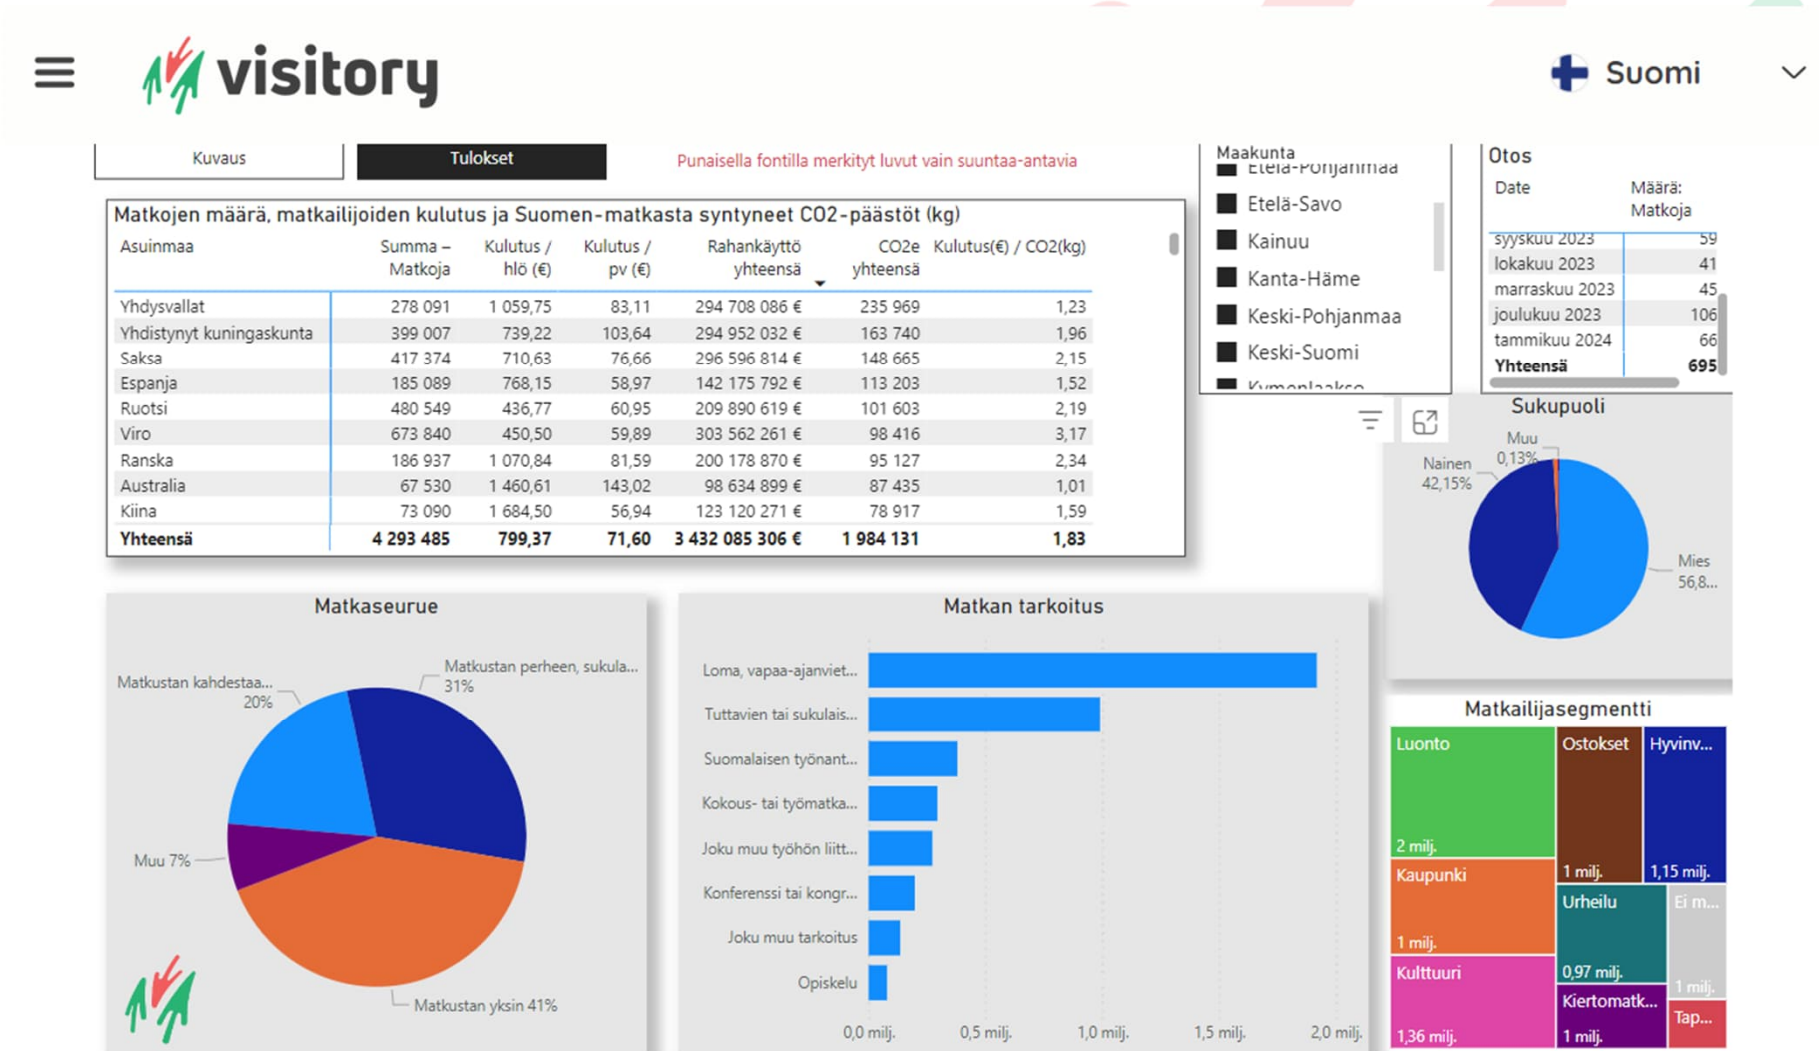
visitory

Suomi

Kuvaus | Tulokset

Punaisella fontilla merkityt luvut vain suuntaa-antavia

Matkojen määrä, matkailijoiden kulutus ja Suomen-matkasta syntyneet CO2-päästöt (kg)

| Asuinmaa | Summa – Matkoja | Kulutus / hlö (€) | Kulutus / pv (€) | Rahankäyttö yhteensä | CO2e yhteensä | Kulutus(€) / CO2(kg) |
|---|---|---|---|---|---|---|
| Yhdysvallat | 278 091 | 1 059,75 | 83,11 | 294 708 086 € | 235 969 | 1,23 |
| Yhdistynyt kuningaskunta | 399 007 | 739,22 | 103,64 | 294 952 032 € | 163 740 | 1,96 |
| Saksa | 417 374 | 710,63 | 76,66 | 296 596 814 € | 148 665 | 2,15 |
| Espanja | 185 089 | 768,15 | 58,97 | 142 175 792 € | 113 203 | 1,52 |
| Ruotsi | 480 549 | 436,77 | 60,95 | 209 890 619 € | 101 603 | 2,19 |
| Viro | 673 840 | 450,50 | 59,89 | 303 562 261 € | 98 416 | 3,17 |
| Ranska | 186 937 | 1 070,84 | 81,59 | 200 178 870 € | 95 127 | 2,34 |
| Australia | 67 530 | 1 460,61 | 143,02 | 98 634 899 € | 87 435 | 1,01 |
| Kiina | 73 090 | 1 684,50 | 56,94 | 123 120 271 € | 78 917 | 1,59 |
| Yhteensä | 4 293 485 | 799,37 | 71,60 | 3 432 085 306 € | 1 984 131 | 1,83 |

Maakunta
Etelä-Pohjanmaa
Etelä-Savo
Kainuu
Kanta-Häme
Keski-Pohjanmaa
Keski-Suomi
Kymenlaakso

Otos
| Date | Määrä: Matkoja |
|---|---|
| syyskuu 2023 | 59 |
| lokakuu 2023 | 41 |
| marraskuu 2023 | 45 |
| joulukuu 2023 | 106 |
| tammikuu 2024 | 66 |
| Yhteensä | 695 |

Sukupuoli
Muu 0,13%
Nainen 42,15%
Mies 56,8...

Matkaseurue
Matkustan kahdestaa... 20%
Matkustan perheen, sukula... 31%
Muu 7%
Matkustan yksin 41%

Matkan tarkoitus
Loma, vapaa-ajanviet...
Tuttavien tai sukulais...
Suomalaisen työnant...
Kokous- tai työmatka...
Joku muu työhön liitt...
Konferenssi tai kongr...
Joku muu tarkoitus
Opiskelu
0,0 milj. 0,5 milj. 1,0 milj. 1,5 milj. 2,0 milj.

Matkailijasegmentti
Luonto 2 milj.
Ostokset 1 milj.
Hyvinv... 1,15 milj.
Kaupunki 1 milj.
Urheilu 0,97 milj.
Ei m... 1 milj.
Kulttuuri 1,36 milj.
Kiertomatk... 1 milj.
Tap...